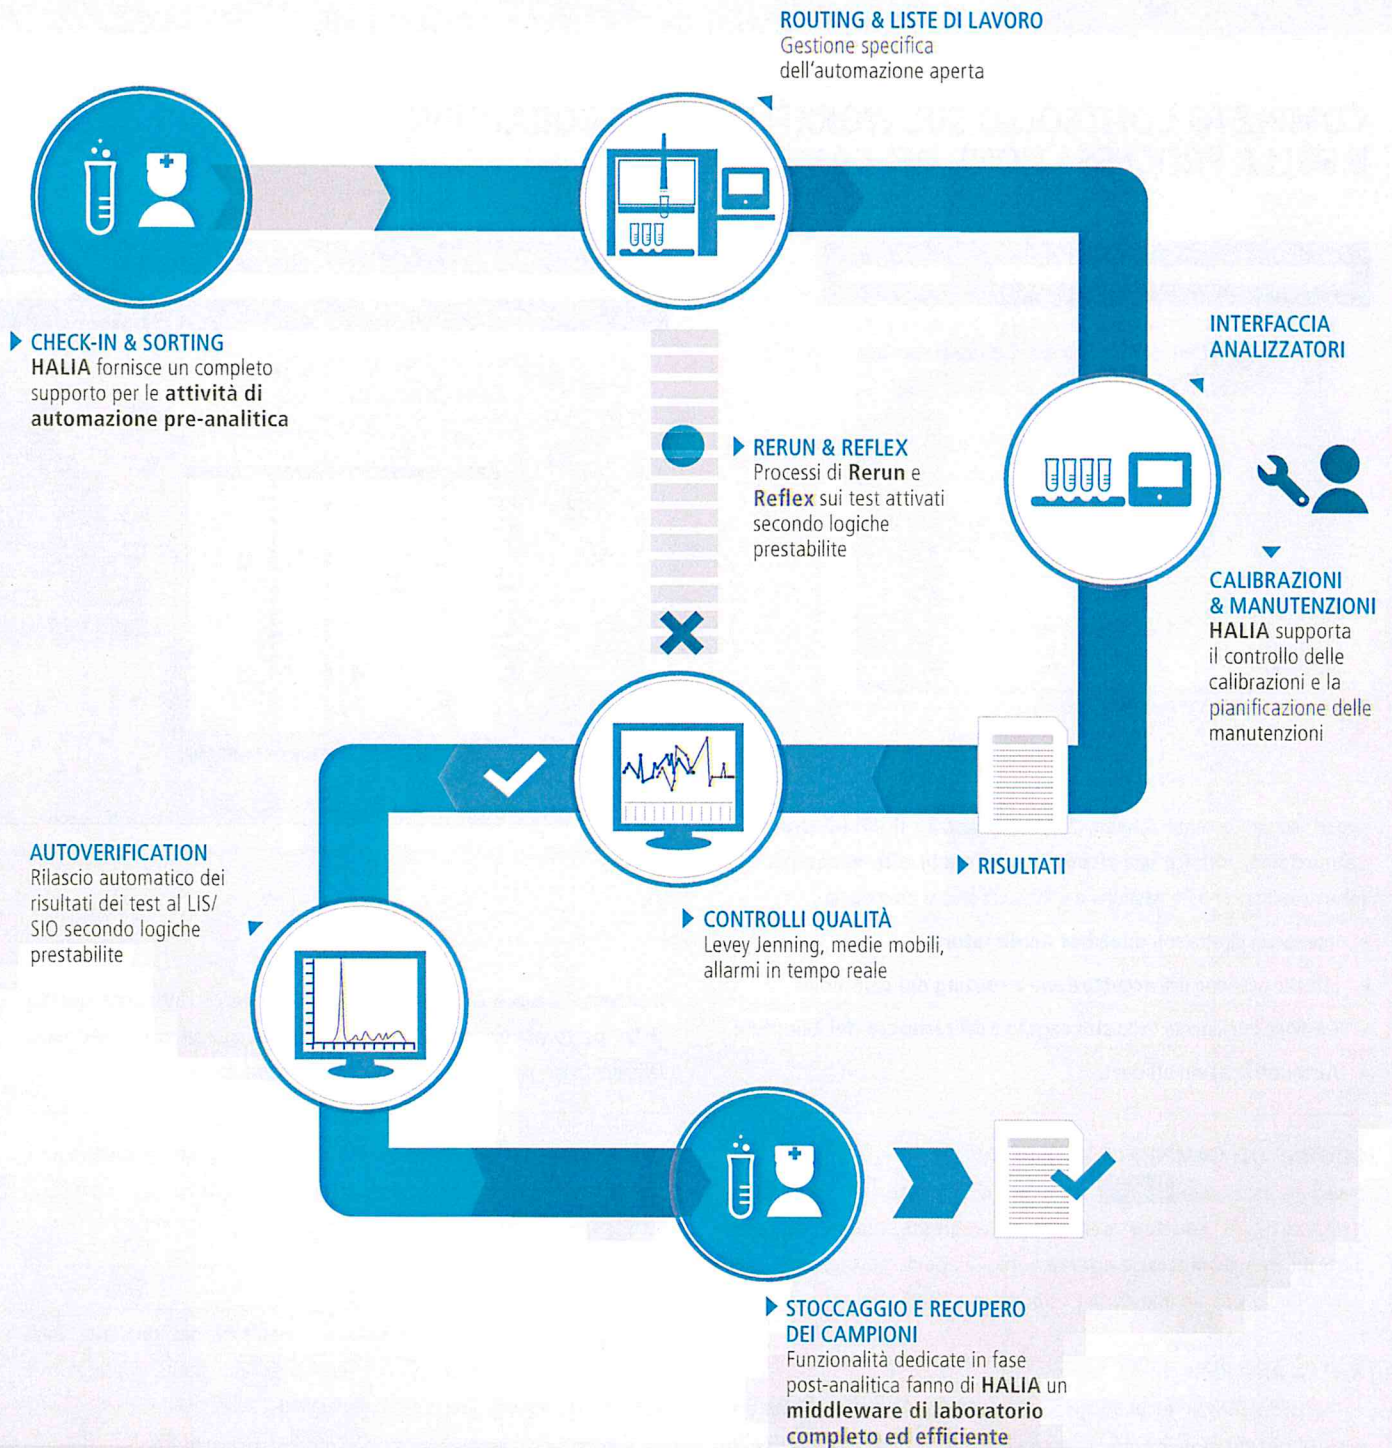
ROUTING & LISTE DI LAVORO
Gestione specifica dell'automazione aperta

CHECK-IN & SORTING
HALIA fornisce un completo supporto per le attività di automazione pre-analitica

INTERFACCIA ANALIZZATORI

RERUN & REFLEX
Processi di Rerun e Reflex sui test attivati secondo logiche prestabilite

CALIBRAZIONI & MANUTENZIONI
HALIA supporta il controllo delle calibrazioni e la pianificazione delle manutenzioni

AUTOVERIFICATION
Rilascio automatico dei risultati dei test al LIS/SIO secondo logiche prestabilite

RISULTATI

CONTROLLI QUALITÀ
Levey Jenning, medie mobili, allarmi in tempo reale

STOCCAGGIO E RECUPERO DEI CAMPIONI
Funzionalità dedicate in fase post-analitica fanno di HALIA un middleware di laboratorio completo ed efficiente